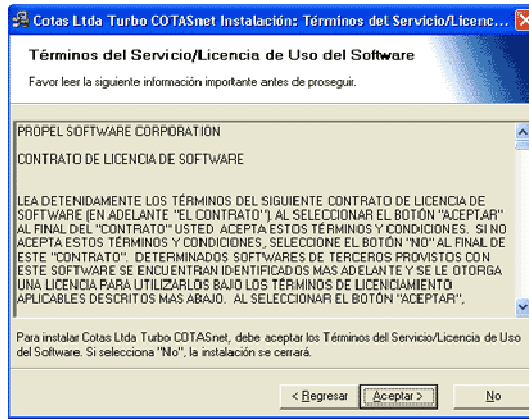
Cotas Ltda Turbo COTASnet Instalación: Términos del Servicio/Licenc...

Términos del Servicio/Licencia de Uso del Software

Favor leer la siguiente información importante antes de proseguir.

PROPEL SOFTWARE CORPORATION

CONTRATO DE LICENCIA DE SOFTWARE

LEA DETENIDAMENTE LOS TÉRMINOS DEL SIGUIENTE CONTRATO DE LICENCIA DE SOFTWARE (EN ADELANTE "EL CONTRATO") AL SELECCIONAR EL BOTÓN "ACEPTAR" AL FINAL DEL "CONTRATO" USTED ACEPTA ESTOS TÉRMINOS Y CONDICIONES. SI NO ACEPTA ESTOS TÉRMINOS Y CONDICIONES, SELECCIONE EL BOTÓN "NO" AL FINAL DE ESTE "CONTRATO". DETERMINADOS SOFTWARES DE TERCEROS PROVISTOS CON ESTE SOFTWARE SE ENCUENTRAN IDENTIFICADOS MAS ADELANTE Y SE LE OTORGA UNA LICENCIA PARA UTILIZARLOS BAJO LOS TÉRMINOS DE LICENCIAMIENTO APLICABLES DESCRITOS MAS ABAJO. AL SELECCIONAR EL BOTÓN "ACEPTAR",

Para instalar Cotas Ltda Turbo COTASnet, debe aceptar los Términos del Servicio/Licencia de Uso del Software. Si selecciona "No", la instalación se cerrará.

< Regresar   Aceptar >   No